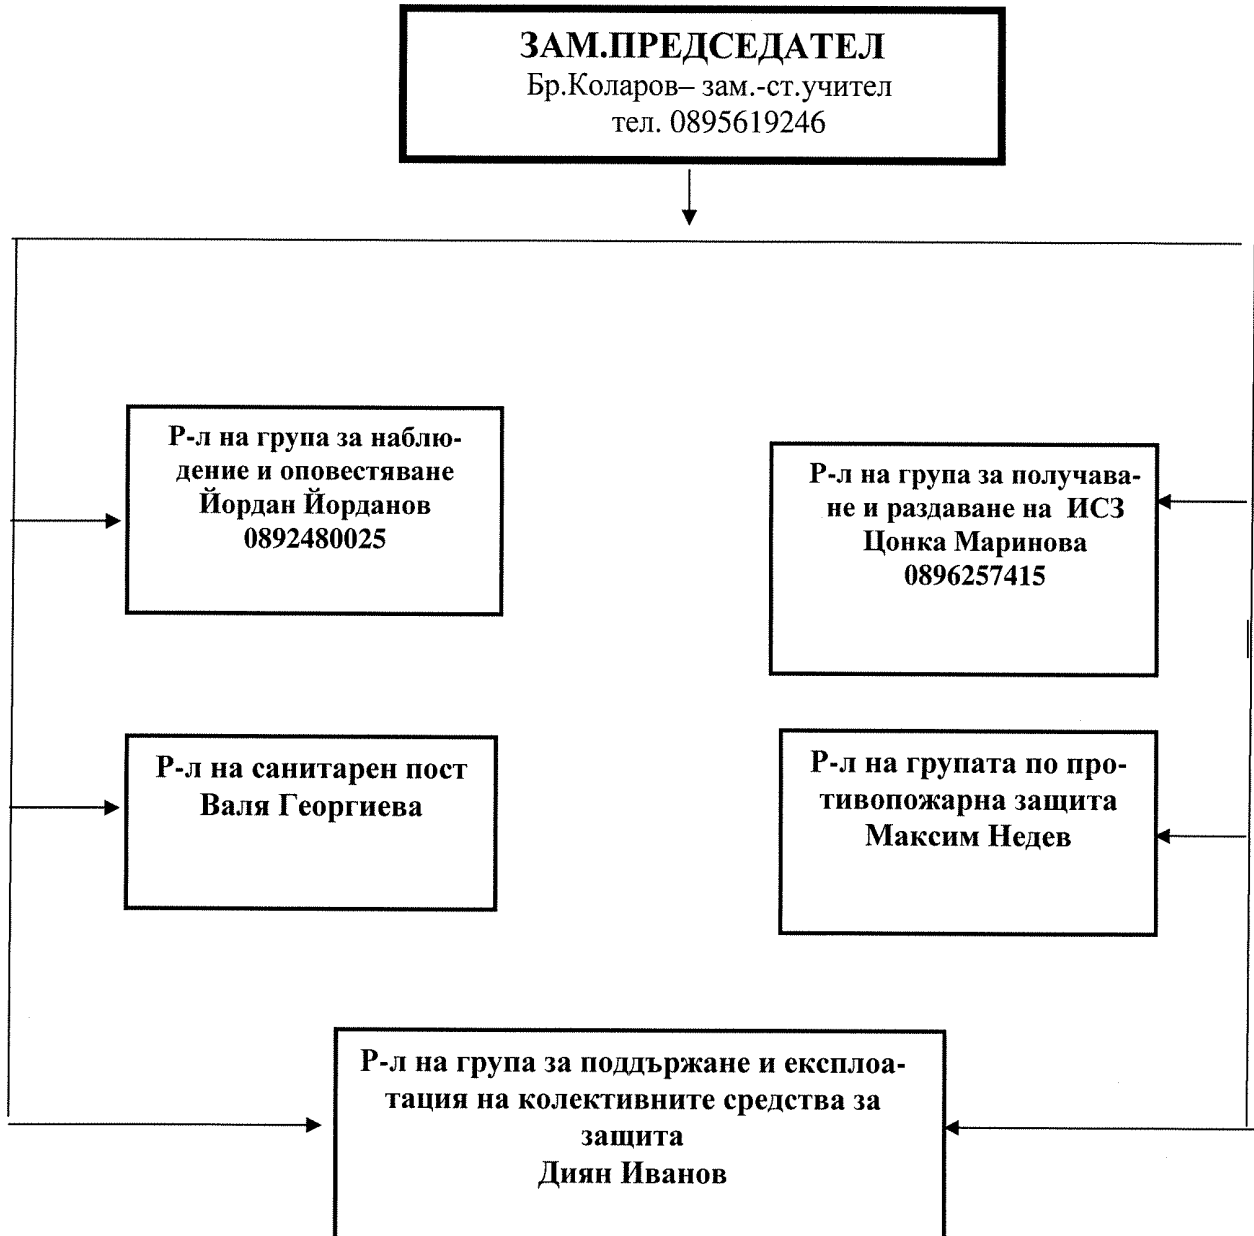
ЗАМ.ПРЕДСЕДАТЕЛ
Бр.Коларов– зам.-ст.учител
тел. 0895619246

Р-л на група за наблюдение и оповестяване
Йордан Йорданов
0892480025

Р-л на група за получаване и раздаване на ИСЗ
Цонка Маринова
0896257415

Р-л на санитарен пост
Валя Георгиева

Р-л на групата по противопожарна защита
Максим Недев

Р-л на група за поддържане и експлоатация на колективните средства за защита
Диян Иванов